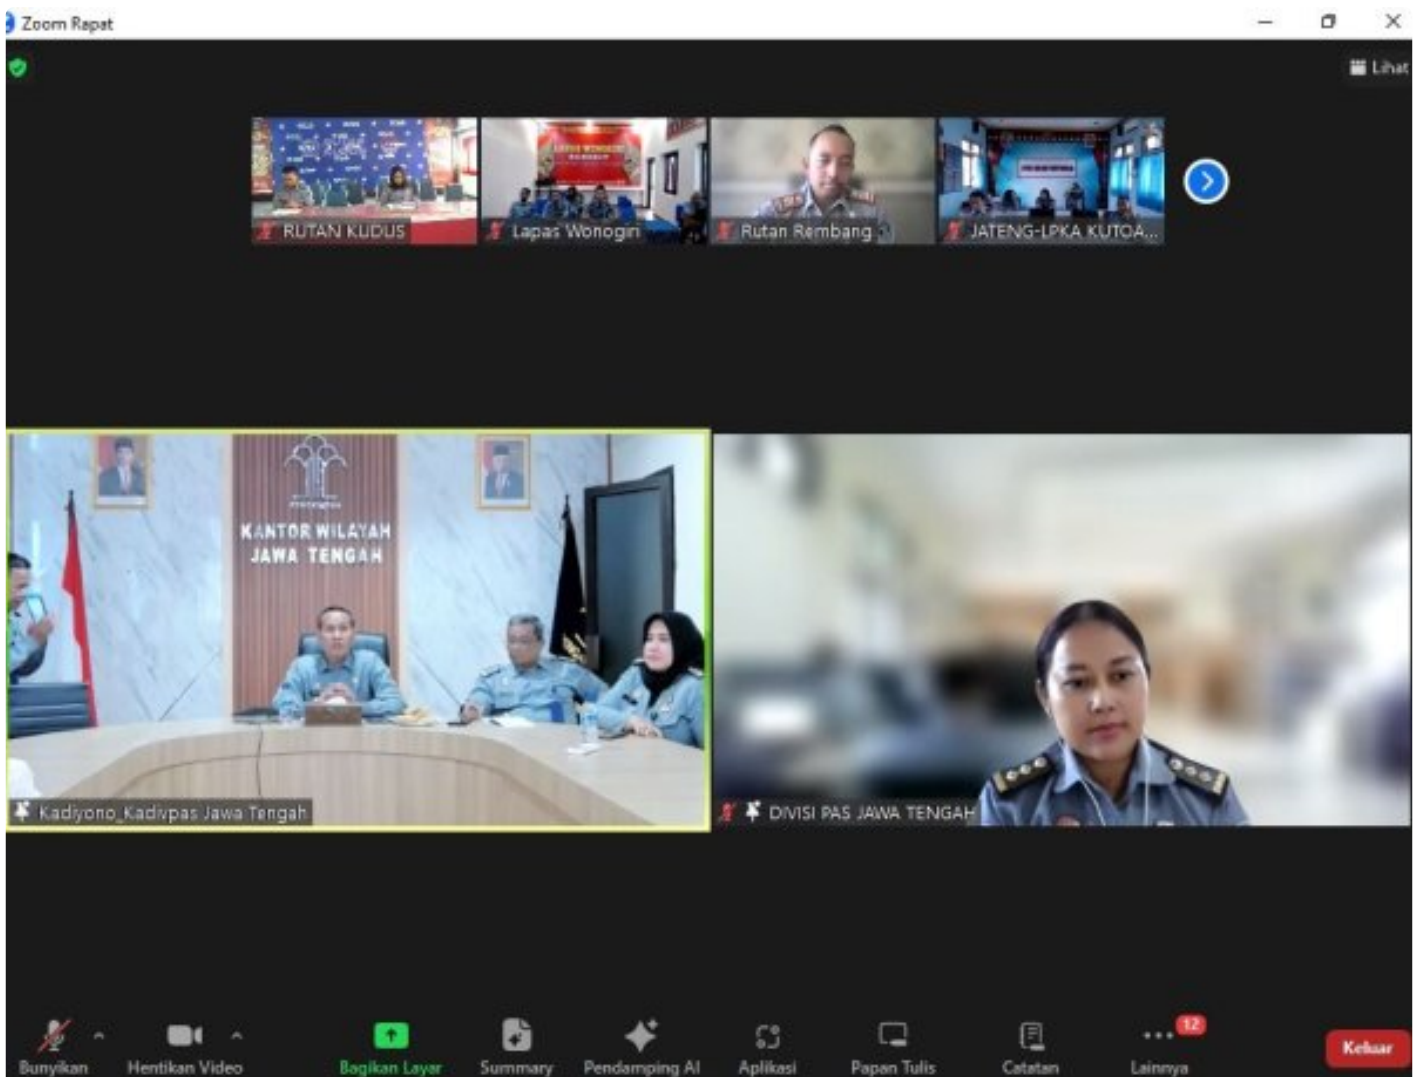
Zoom Rapat

Lihat

RUTAN KUDUS
Lapas Wonogiri
Rutan Rembang
JATENG-LPKA KUTOA...

KANTOR WILAYAH
JAWA TENGAH

Kadiyono_Kadivpas Jawa Tengah
DIVISI PAS JAWA TENGAH

Bunyikan
Hentikan Video
Bagikan Layar
Summary
Pendamping AI
Aplikasi
Papan Tulis
Catatan
12
Lainnya
Keluar